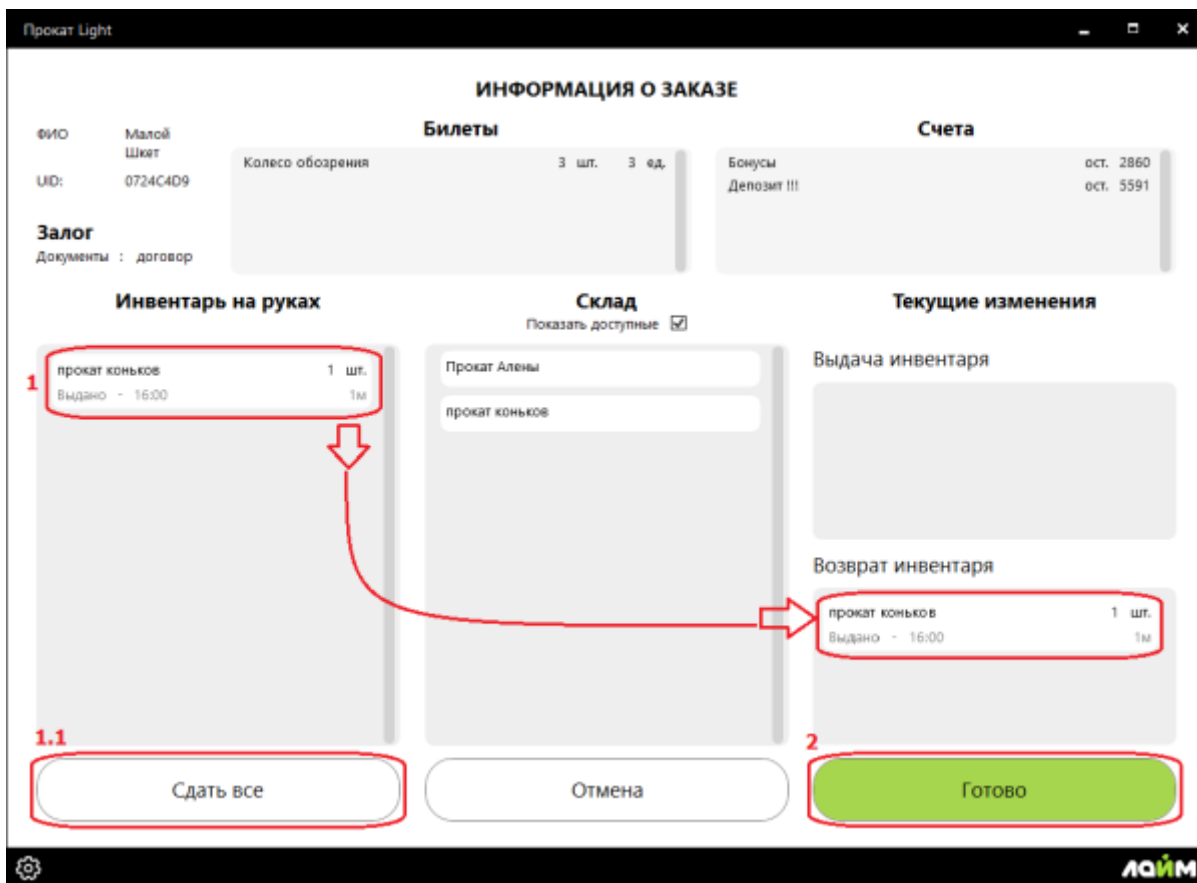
Прокат Light

ИНФОРМАЦИЯ О ЗАКАЗЕ

ФИО Малой Шкет
UID: 0724C4D9

Залог
Документы : договор

Билеты

Колесо обозрения 3 шт. 3 ед.

Счета

Бонусы ост. 2860
Депозит !!! ост. 5591

Инвентарь на руках

1
прокат коньков 1 шт.
Выдано - 16:00 1м

Склад
Показать доступные

Прокат Алены
прокат коньков

Текущие изменения

Выдача инвентаря

Возврат инвентаря

прокат коньков 1 шт.
Выдано - 16:00 1м

1.1
Сдать все

Отмена

2
Готово

ЛАЙМ